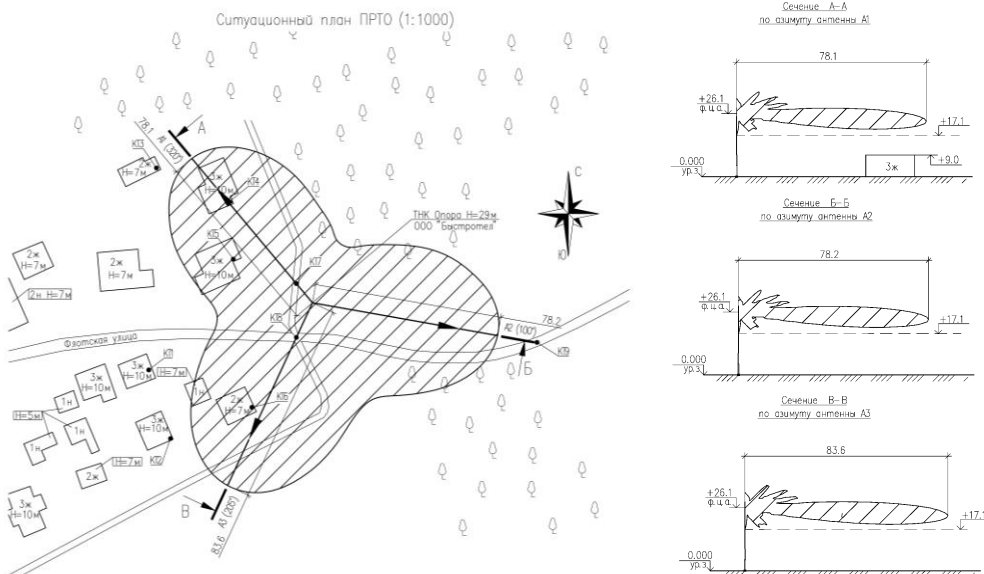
Ситуационный план ПРТО (1:1000)

78.1 А1 (320°)
А
КТ3
3ж Н=7м
3ж Н=10м
КТ4
КТ5
3ж Н=10м
ТНК Опора Н=29м ООО "Быстротел"
С
Ю
2ж Н=7м
2ж Н=7м
2н Н=7м
КТ7
КТ8
78.2
А2 (100°)
Б
КТ9
Фэотская улица
КТ1
3ж Н=10м
3ж Н=10м
Н=7м
1н
Н=5м
1н
1н
1н
2ж Н=7м
КТ6
3ж Н=10м
2ж
Н=7м
КТ2
3ж Н=10м
В
83.6 А3 (208°)

Сечение А–А
по азимуту антенны А1
78.1
+26.1
ф.ц.а.
+17.1
0.000
ур.з.
3ж
+9.0

Сечение Б–Б
по азимуту антенны А2
78.2
+26.1
ф.ц.а.
+17.1
0.000
ур.з.

Сечение В–В
по азимуту антенны А3
83.6
+26.1
ф.ц.а.
+17.1
0.000
ур.з.